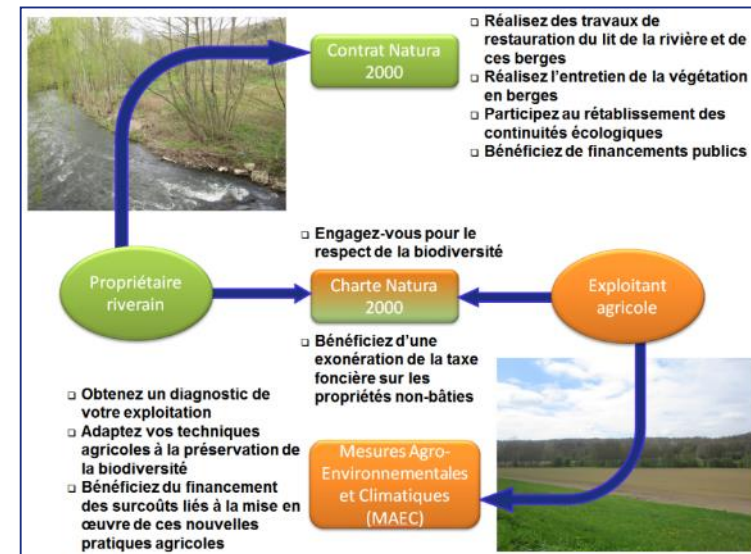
Contrat Natura 2000

- Réalisez des travaux de restauration du lit de la rivière et de ces berges
- Réalisez l'entretien de la végétation en berges
- Participez au rétablissement des continuités écologiques
- Bénéficiez de financements publics

- Engagez-vous pour le respect de la biodiversité

Propriétaire riverain

Charte Natura 2000

Exploitant agricole

- Bénéficiez d'une exonération de la taxe foncière sur les propriétés non-bâties

- Obtenez un diagnostic de votre exploitation
- Adaptez vos techniques agricoles à la préservation de la biodiversité
- Bénéficiez du financement des surcoûts liés à la mise en œuvre de ces nouvelles pratiques agricoles

Mesures Agro-Environnementales et Climatiques (MAEC)